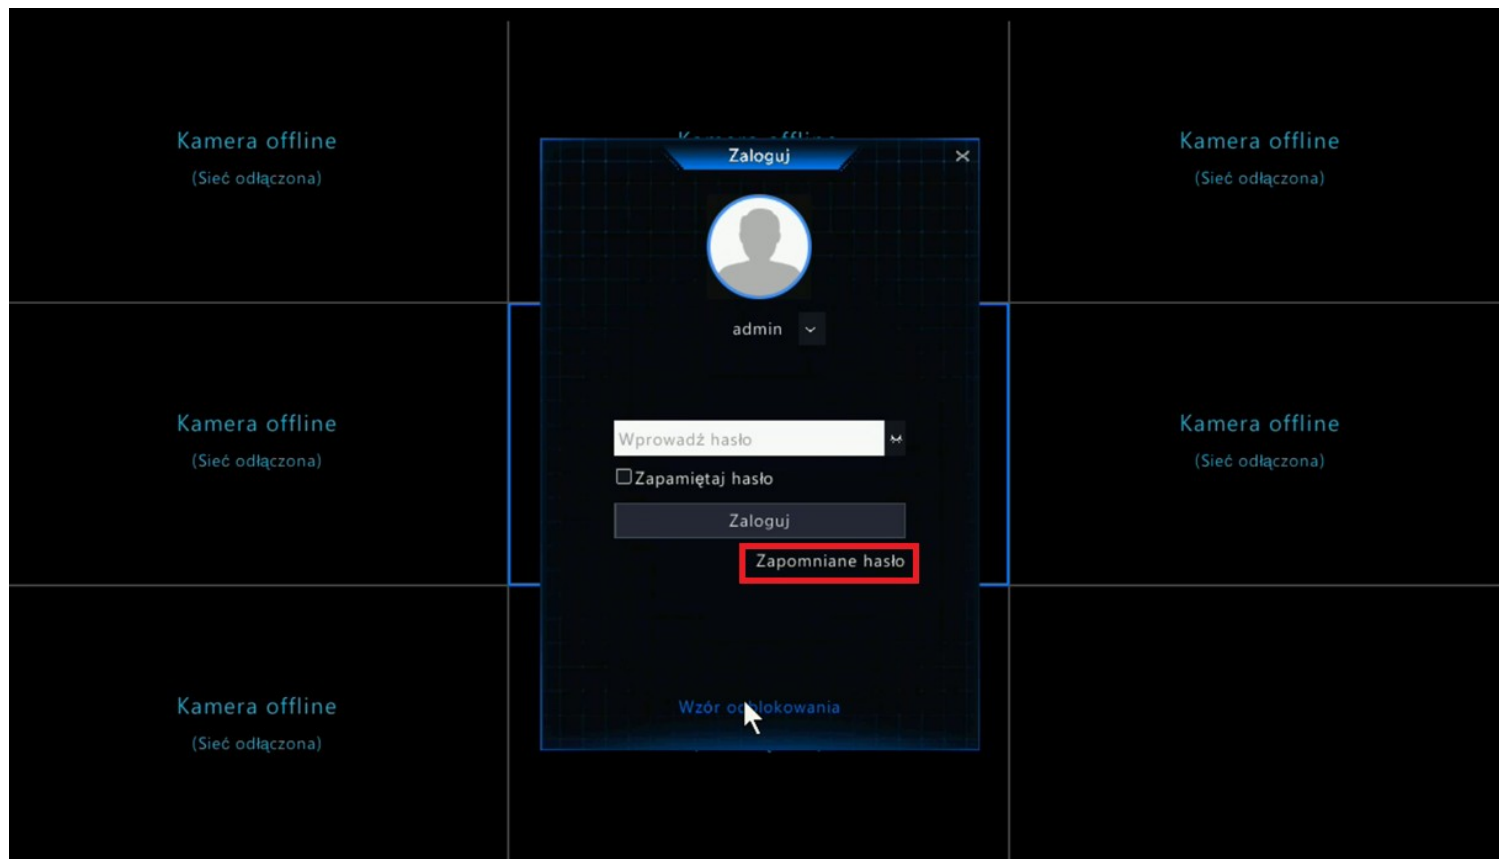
Kamera offline
(Sieć odłączona)

Zaloguj

admin

Wprowadź hasło

Zapamiętaj hasło

Zaloguj

Zapomniane hasło

Wzór od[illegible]lokowania

Kamera offline
(Sieć odłączona)

Kamera offline
(Sieć odłączona)

Kamera offline
(Sieć odłączona)

Kamera offline
(Sieć odłączona)